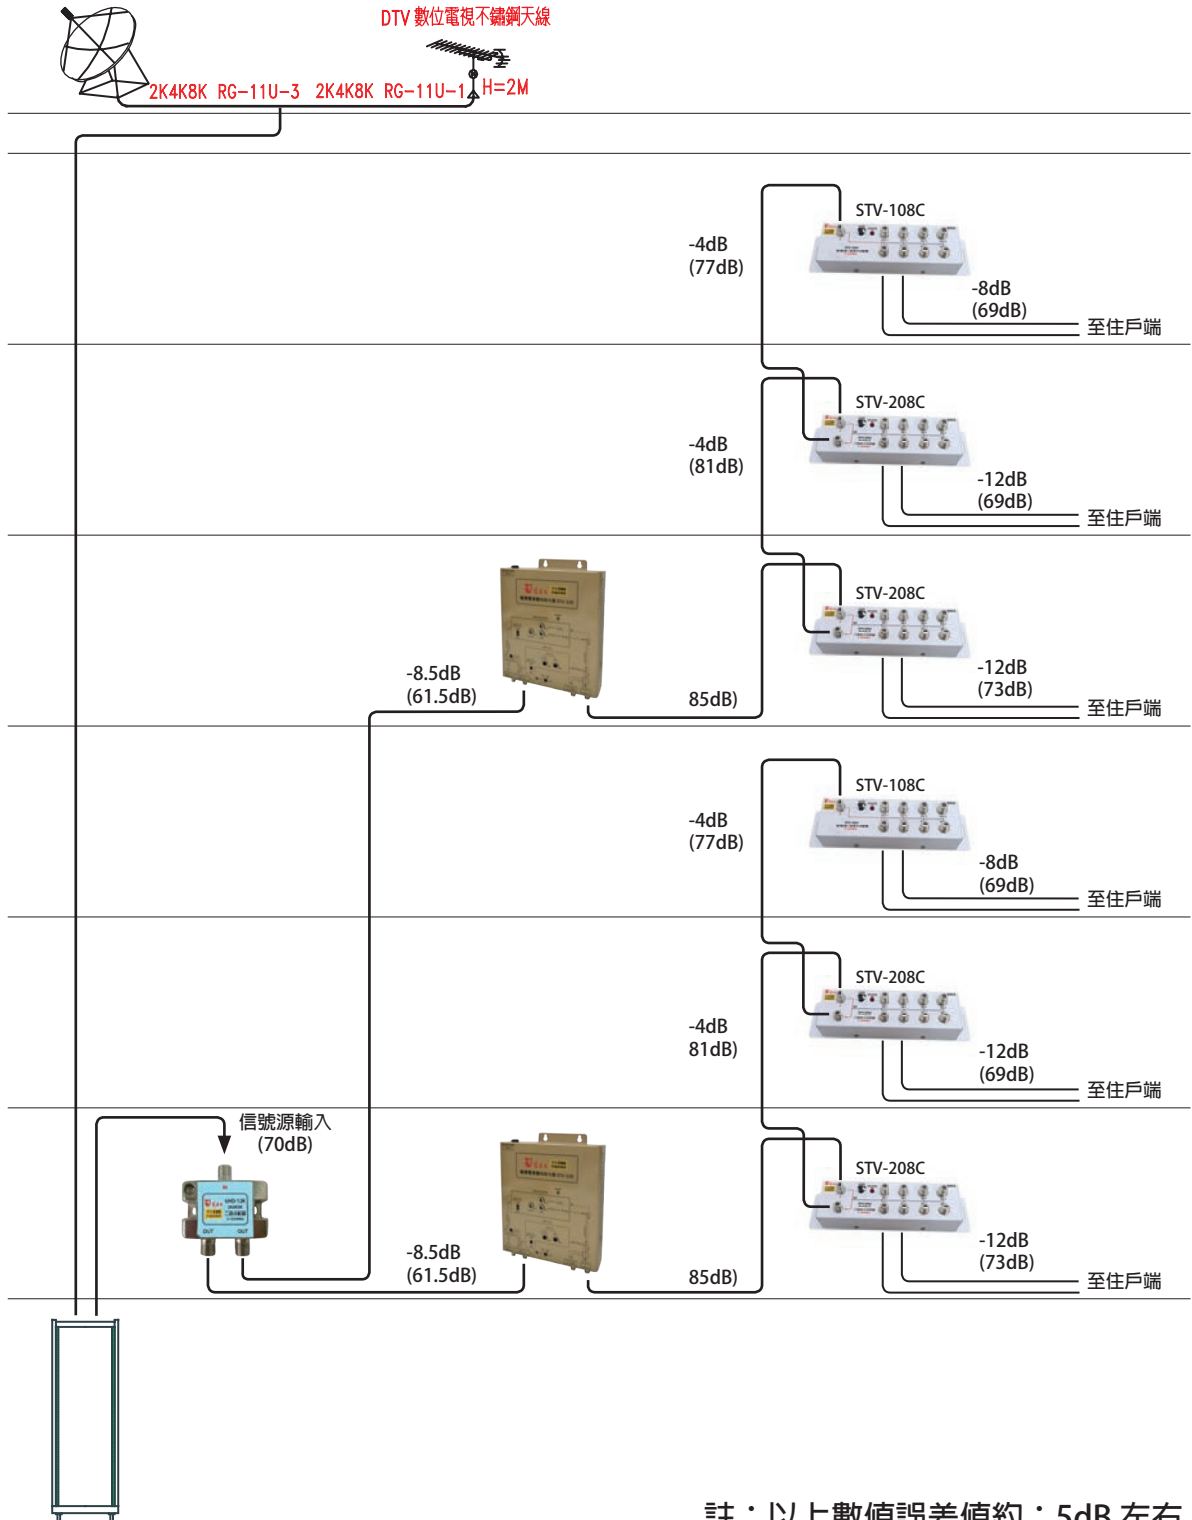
DTV 數位電視不鏽鋼天線

2K4K8K RG-11U-3 2K4K8K RG-11U-1

H=2M

STV-108C

-4dB
(77dB)

-8dB
(69dB)

至住戶端

STV-208C

-4dB
(81dB)

-12dB
(69dB)

至住戶端

STV-208C

-8.5dB
(61.5dB)

85dB)

-12dB
(73dB)

至住戶端

STV-108C

-4dB
(77dB)

-8dB
(69dB)

至住戶端

STV-208C

-4dB
81dB)

-12dB
(69dB)

至住戶端

信號源輸入
(70dB)

STV-208C

-8.5dB
(61.5dB)

85dB)

-12dB
(73dB)

至住戶端

註：以上數值誤差值約：5dB 左右